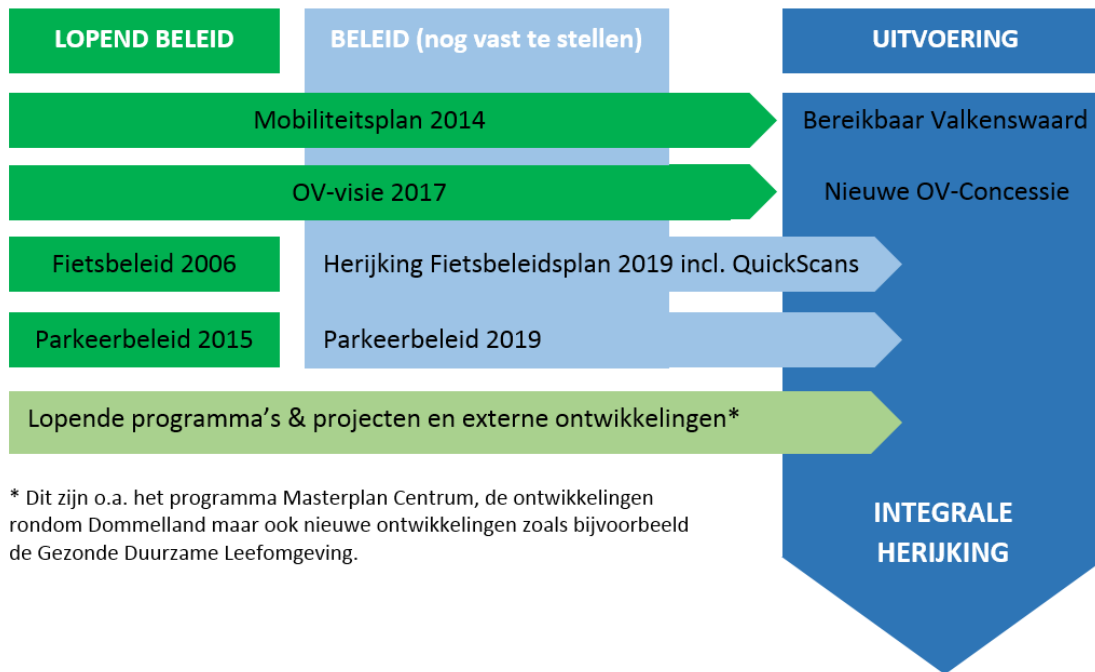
LOPEND BELEID

BELEID (nog vast te stellen)

UITVOERING

Mobiliteitsplan 2014

Bereikbaar Valkenswaard

OV-visie 2017

Nieuwe OV-Concessie

Fietsbeleid 2006

Herijking Fietsbeleidsplan 2019 incl. QuickScans

Parkeerbeleid 2015

Parkeerbeleid 2019

Lopende programma's & projecten en externe ontwikkelingen*

* Dit zijn o.a. het programma Masterplan Centrum, de ontwikkelingen rondom Dommelland maar ook nieuwe ontwikkelingen zoals bijvoorbeeld de Gezonde Duurzame Leefomgeving.

INTEGRALE HERIJKING